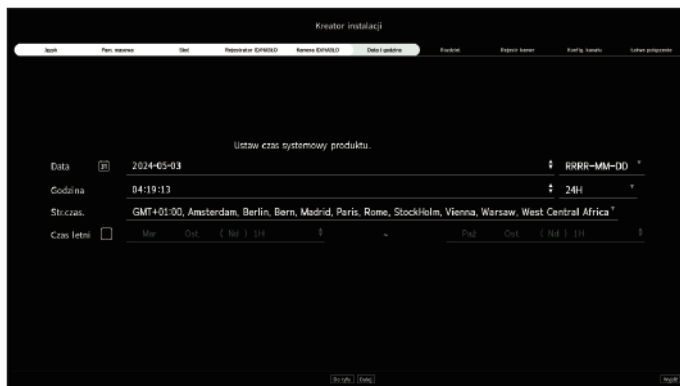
Kreator instalacji

Język | Parc. masowe | Sieć | Rejestrator IDIS/NOLO | Kamera IDIS/NOLO | Data i godzina | Rozdziel. | Rejestr. kamer | Konfig. kanału | Ustaw. połączenie

Ustaw czas systemowy produktu.

Data 31 2024-05-03 RRRR-MM-DD

Godzina 04:19:13 24H

Str.czas. GMT+01:00, Amsterdam, Berlin, Bern, Madrid, Paris, Rome, StockHolm, Vienna, Warsaw, West Central Africa

Czas letni Mar Ost ( Nd ) 1H ~ Paź Ost ( Nd ) 1H

Wstecz Dalej Wyjdź